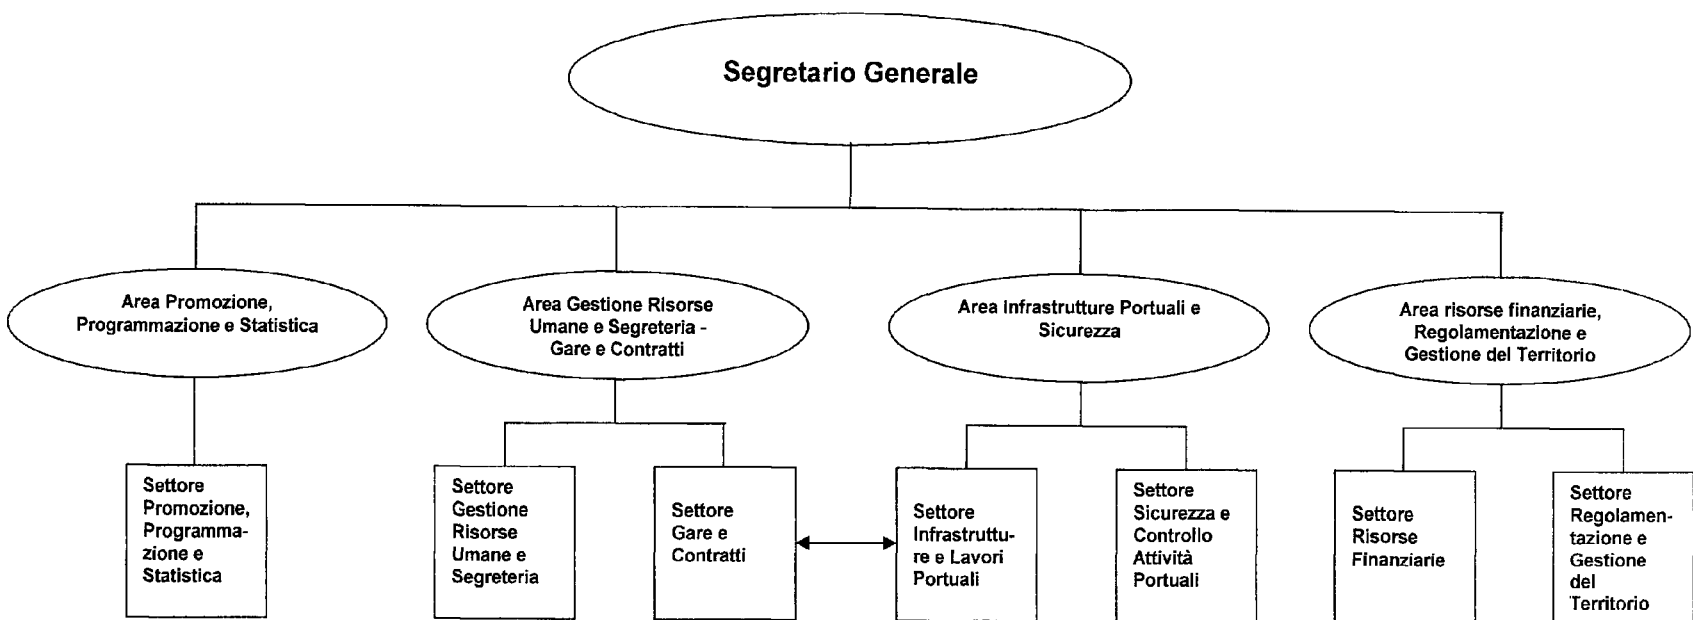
Segretario Generale

Area Promozione, Programmazione e Statistica

Area Gestione Risorse Umane e Segreteria - Gare e Contratti

Area Infrastrutture Portuali e Sicurezza

Area risorse finanziarie, Regolamentazione e Gestione del Territorio

Settore Promozione, Programmazione e Statistica

Settore Gestione Risorse Umane e Segreteria

Settore Gare e Contratti

Settore Infrastrutture e Lavori Portuali

Settore Sicurezza e Controllo Attività Portuali

Settore Risorse Finanziarie

Settore Regolamentazione e Gestione del Territorio